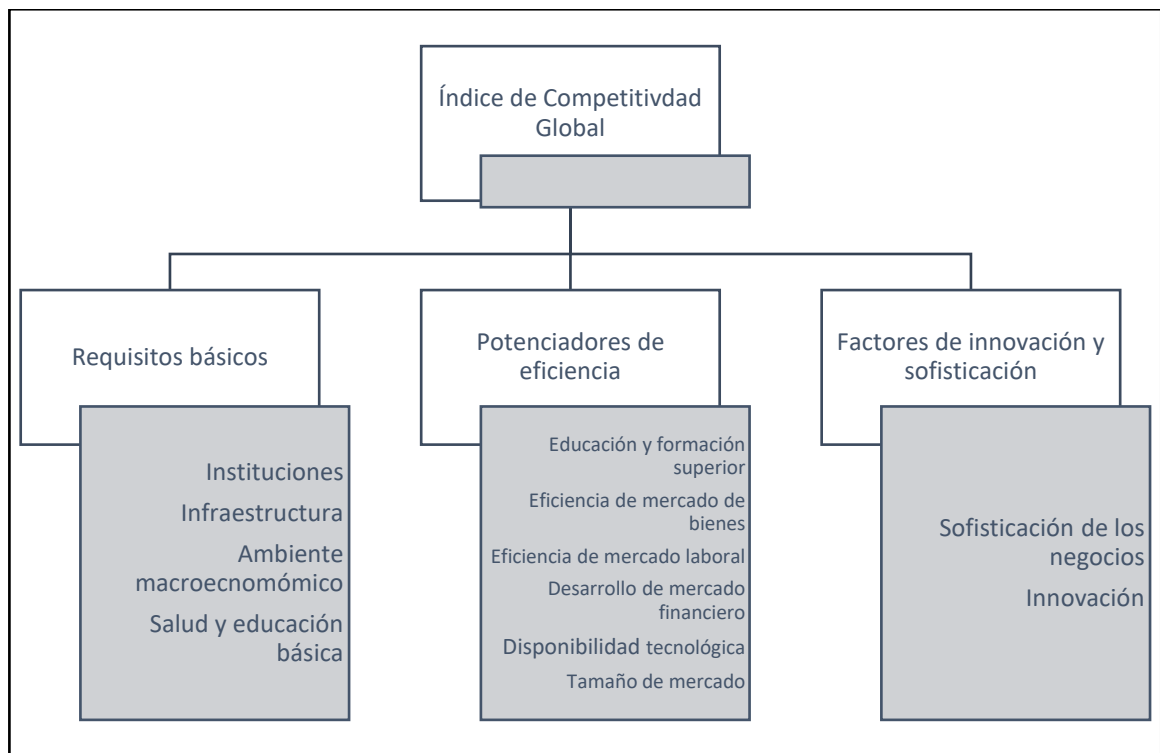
Índice de Competitivdad Global

Requisitos básicos

Instituciones

Infraestructura

Ambiente macroecnomómico

Salud y educación básica

Potenciadores de eficiencia

Educación y formación superior

Eficiencia de mercado de bienes

Eficiencia de mercado laboral

Desarrollo de mercado financiero

Disponibilidad tecnológica

Tamaño de mercado

Factores de innovación y sofisticación

Sofisticación de los negocios

Innovación